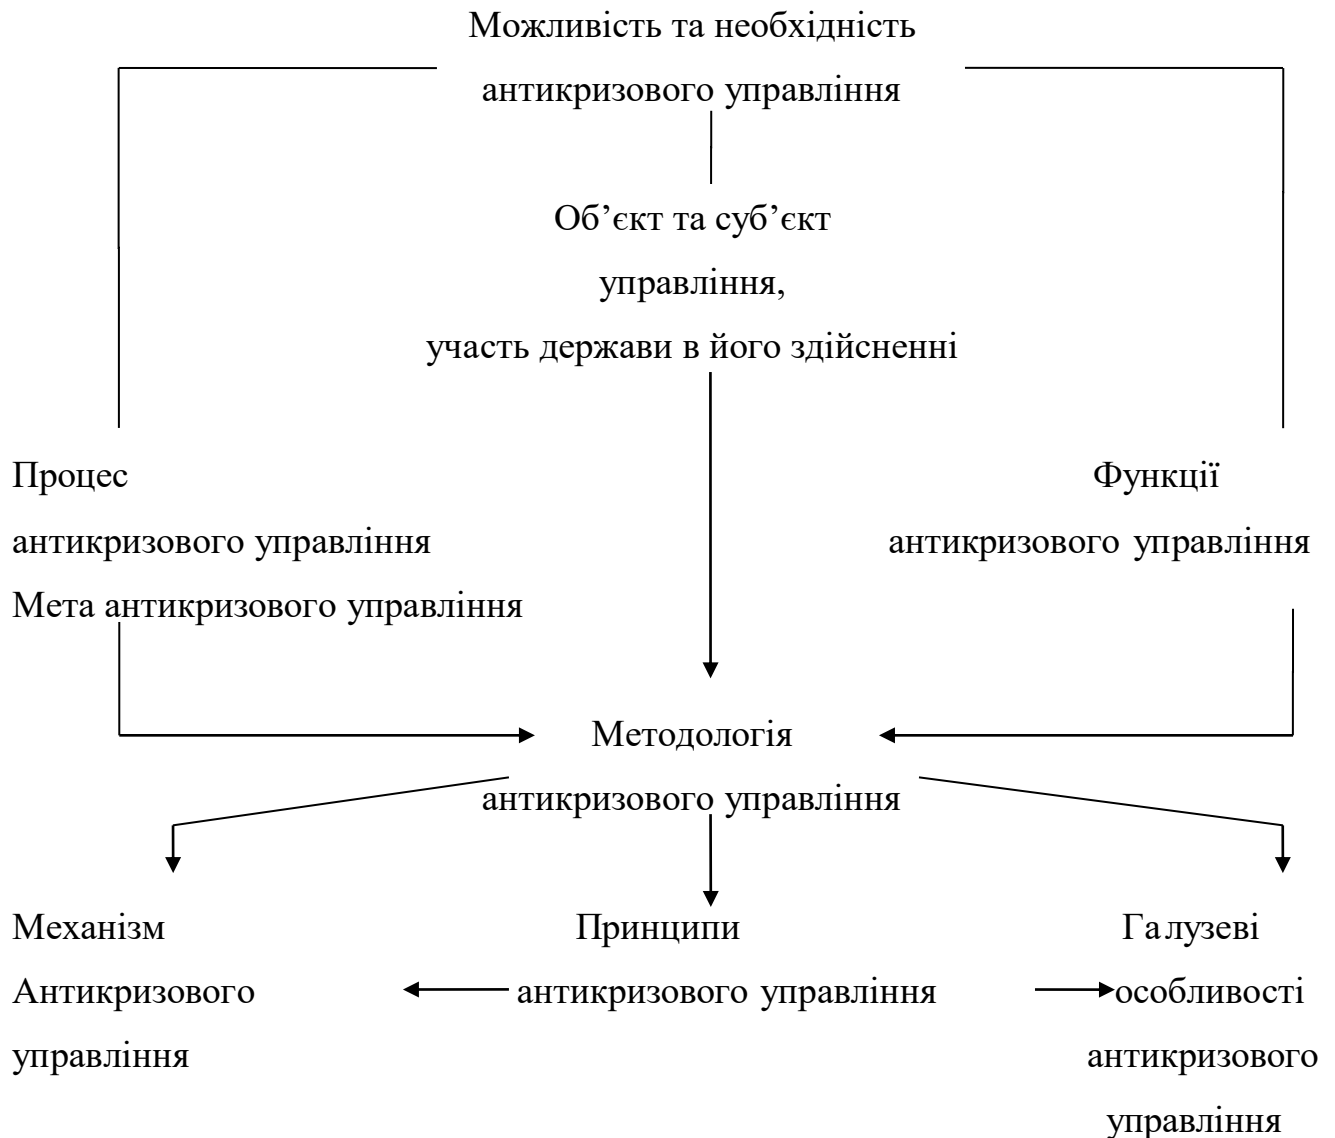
Можливість та необхідність антикризового управління

Об’єкт та суб’єкт управління, участь держави в його здійсненні

Процес антикризового управління
Мета антикризового управління

Функції антикризового управління

Методологія антикризового управління

Механізм Антикризового управління

Принципи антикризового управління

Галузеві особливості антикризового управління